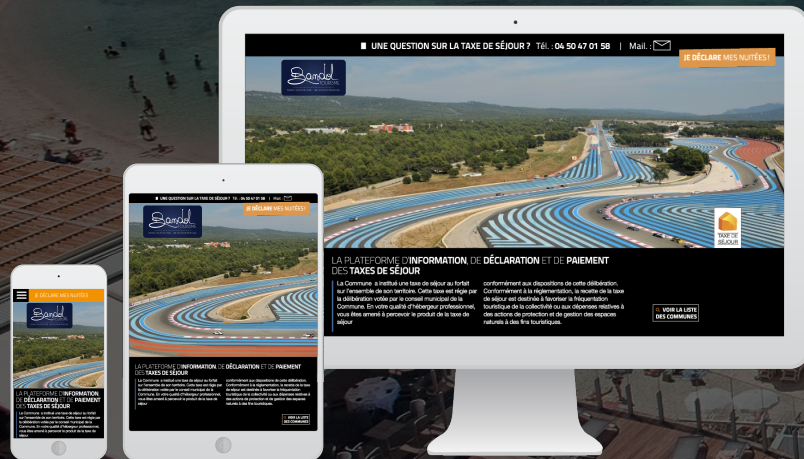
UNE QUESTION SUR LA TAXE DE SÉJOUR ? Tél. : 04 50 47 01 58 | Mail. :

JE DÉCLARE MES NUITÉES !

Bandol

TAXE DE SÉJOUR

LA PLATEFORME D'INFORMATION, DE DÉCLARATION ET DE PAIEMENT DES TAXES DE SÉJOUR

La Commune a institué une taxe de séjour au forfait sur l'ensemble de son territoire. Cette taxe est régie par la délibération votée par le conseil municipal de la Commune. En votre qualité d'hébergeur professionnel, vous êtes amené à percevoir le produit de la taxe de séjour

conformément aux dispositions de cette délibération. Conformément à la réglementation, la recette de la taxe de séjour est destinée à favoriser la fréquentation touristique de la collectivité ou aux dépenses relatives à des actions de protection et de gestion des espaces naturels à des fins touristiques.

VOIR LA LISTE DES COMMUNES

UNE QUESTION SUR LA TAXE DE SÉJOUR ? Tél. : 04 50 47 01 58 | Mail. :

JE DÉCLARE MES NUITÉES !

Bandol

LA PLATEFORME D'INFORMATION, DE DÉCLARATION ET DE PAIEMENT DES TAXES DE SÉJOUR

VOIR LA LISTE DES COMMUNES

JE DÉCLARE MES NUITÉES

Bandol

LA PLATEFORME D'INFORMATION, DE DÉCLARATION ET DE PAIEMENT DES TAXES DE SÉJOUR